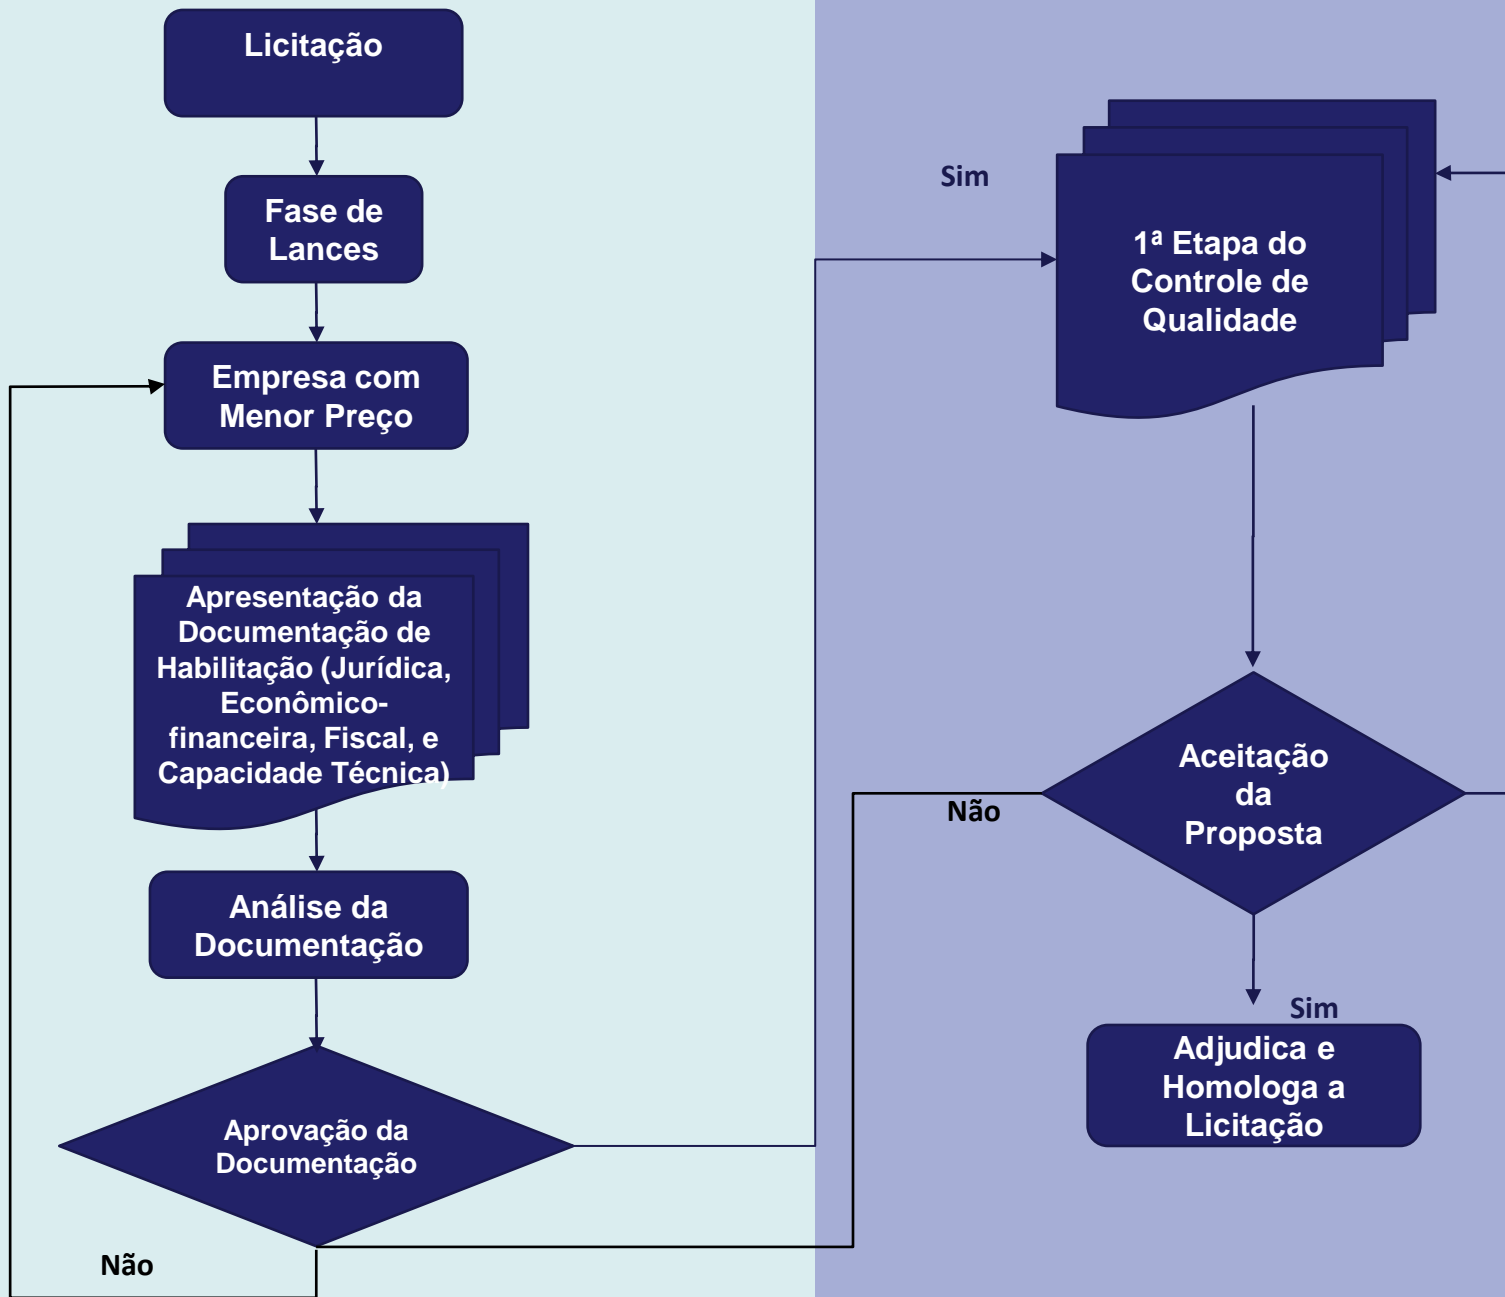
Licitação

Fase de Lances

Empresa com Menor Preço

Apresentação da Documentação de Habilitação (Jurídica, Econômico-financeira, Fiscal, e Capacidade Técnica)

Análise da Documentação

Aprovação da Documentação

Não

Sim

1ª Etapa do Controle de Qualidade

Não

Aceitação da Proposta

Sim

Adjudica e Homologa a Licitação